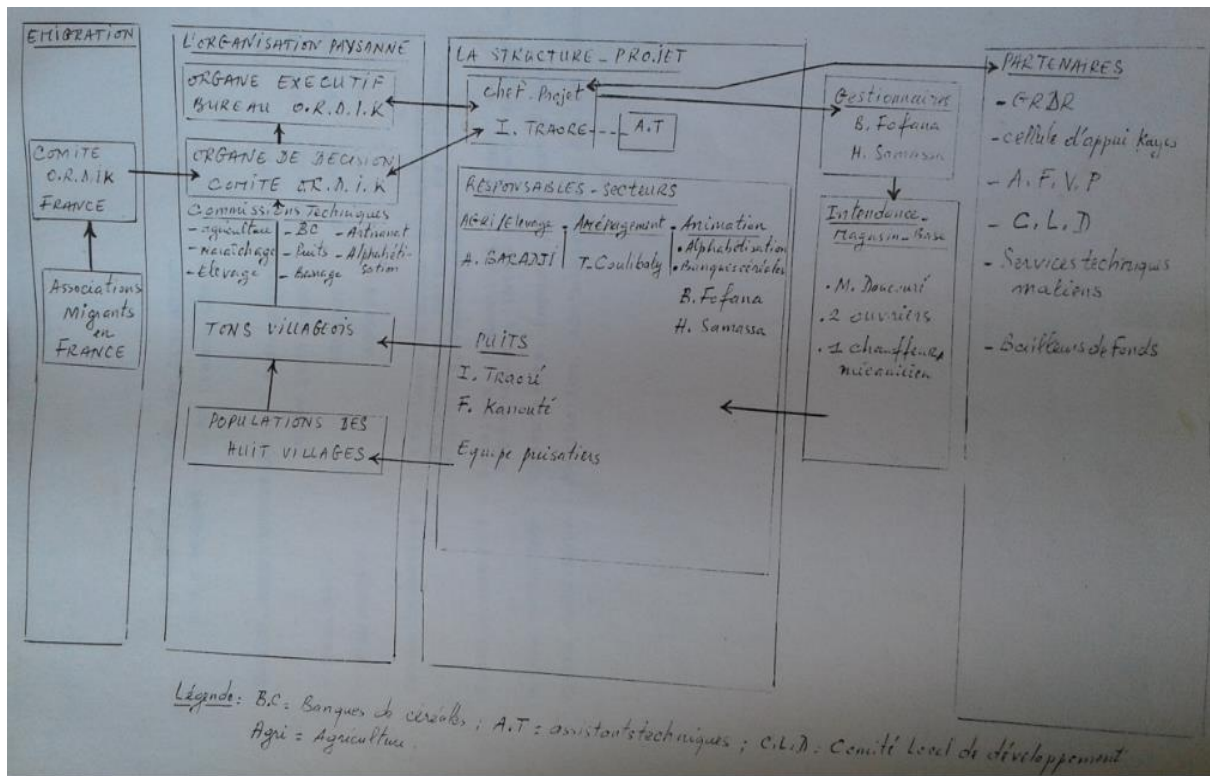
EMIGRATION

COMITE O.R.D.I.K FRANCE

Associations Migrants en FRANCE

L'ORGANISATION PAYSANNE

ORGANE EXECUTIF BUREAU O.R.D.I.K

ORGANE DE DECISION COMITE O.R.D.I.K

Commissions Techniques
- agriculture - BC - Artisanat
- maraîchage - Puits - Alphabétisation
- Elevage - Barrage

TONS VILLAGEOIS

POPULATIONS DES HUIT VILLAGES

LA STRUCTURE _ PROJET

Chef. Projet
I. TRAORE
A.T

RESPONSABLES - SECTEURS

Agri/Elevage
A. BARADJI

Aménagement
T. Coulibaly

Animation
• Alphabétisation
• Banques céréales
B. Fofana
H. Samassa

PUITS
I. Traoré
F. Kanouté

Equipe puisatiers

Gestionnaires
B. Fofana
H. Samassa

Intendance_ Magasin_ Base

. M. Doucouré
. 2 ouvriers
. 1 chauffeur, mécanicien

PARTENAIRES

- GRDR
- cellule d'appui Kayes
- A.F.V.P
- C.L.D
- Services techniques nations
- Bailleurs de fonds

Légende: B.C = Banques de céréales ; A.T = assistants techniques ; C.L.D : Comité Local de développement
Agri = Agriculture.